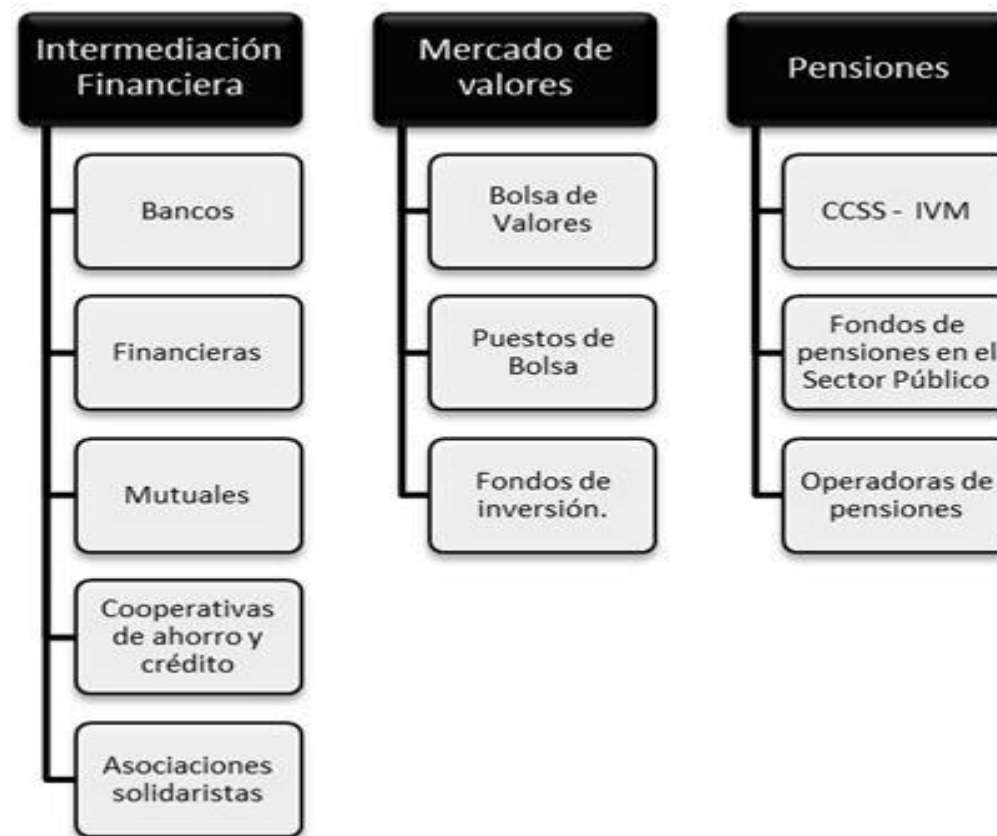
Intermediación Financiera

Bancos

Financieras

Mutuales

Cooperativas de ahorro y crédito

Asociaciones solidaristas

Mercado de valores

Bolsa de Valores

Puestos de Bolsa

Fondos de inversión.

Pensiones

CCSS - IVM

Fondos de pensiones en el Sector Público

Operadoras de pensiones